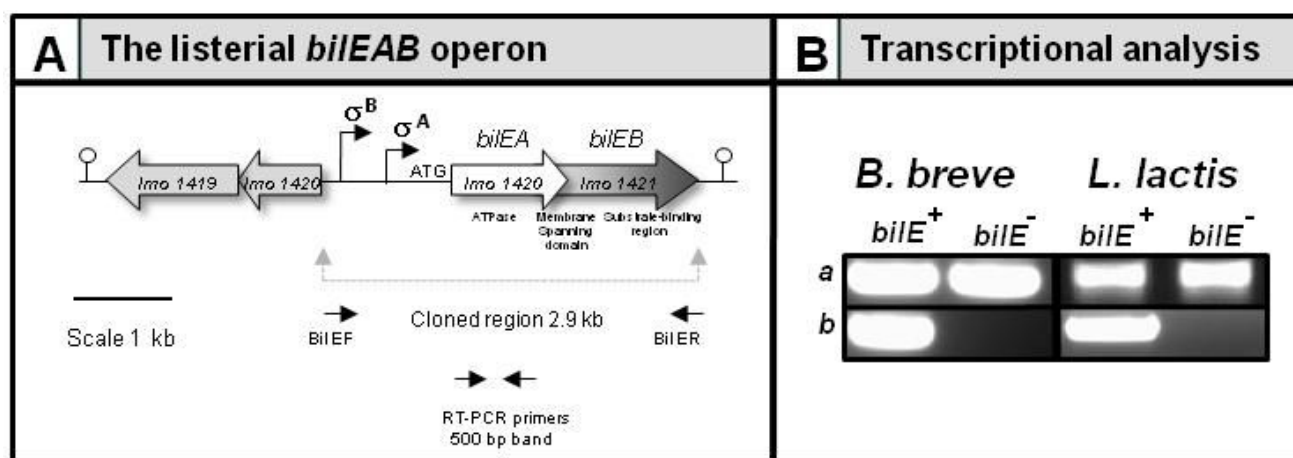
A The listerial *bilEAB* operon

$\sigma^B$ $\sigma^A$

*bilEA* *bilEB*

*lmo 1419* *lmo 1420* ATG *lmo 1420* *lmo 1421*

ATPase Membrane Spanning domain Substrate-binding region

Scale 1 kb

BilEF Cloned region 2.9 kb BilER

RT-PCR primers 500 bp band

B Transcriptional analysis

*B. breve* *L. lactis*

*bilE*$^+$ *bilE*$^-$ *bilE*$^+$ *bilE*$^-$

*a*

*b*